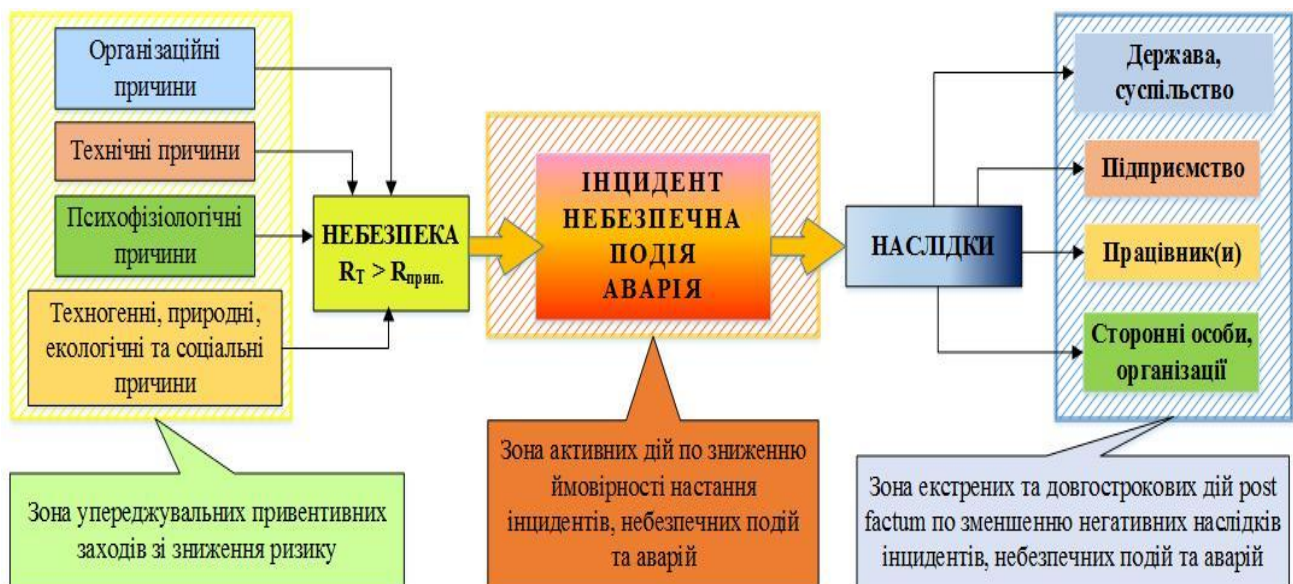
Організаційні причини

Технічні причини

Психофізіологічні причини

Техногенні, природні, екологічні та соціальні причини

НЕБЕЗПЕКА
$R_T > R_{прип.}$

ІНЦИДЕНТ
НЕБЕЗПЕЧНА ПОДІЯ
АВАРІЯ

НАСЛІДКИ

Держава, суспільство

Підприємство

Працівник(и)

Сторонні особи, організації

Зона упереджувальних привентивних заходів зі зниження ризику

Зона активних дій по зниженню ймовірності настання інцидентів, небезпечних подій та аварій

Зона екстрених та довгострокових дій post factum по зменшенню негативних наслідків інцидентів, небезпечних подій та аварій